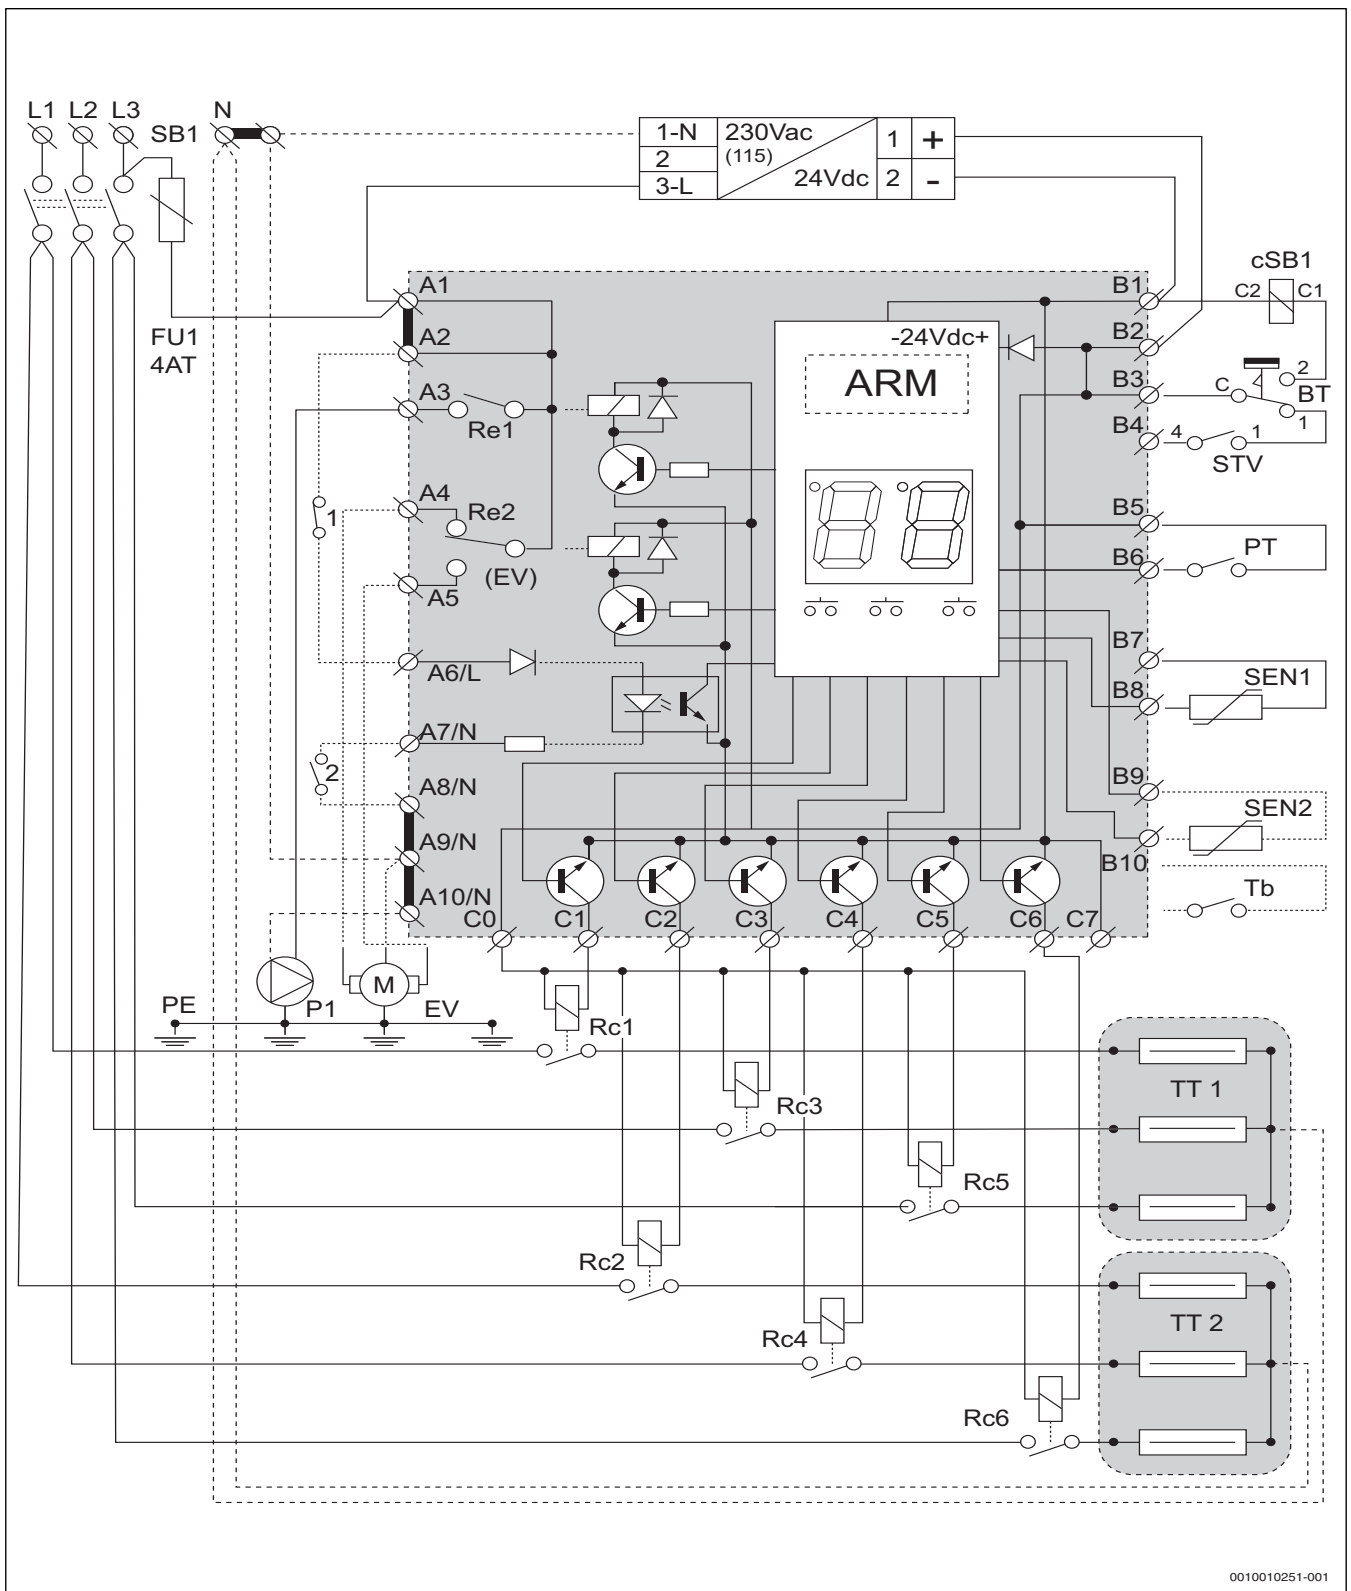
L1 L2 L3 SB1 N

1-N
2
3-L
230Vac (115)
24Vdc
1 +
2 -

cSB1
C2 C1

FU1
4AT

A1
A2
A3
Re1
A4
Re2
A5
(EV)
A6/L
A7/N
A8/N
A9/N
A10/N
1
2

-24Vdc+
ARM

B1
B2
B3
B4
B5
B6
B7
B8
B9
B10

C
2
BT
1
4
1
STV
PT
SEN1
SEN2
Tb

C0 C1 C2 C3 C4 C5 C6 C7

PE
P1
M
EV

Rc1
Rc3
Rc5
Rc2
Rc4
Rc6

TT 1
TT 2

0010010251-001